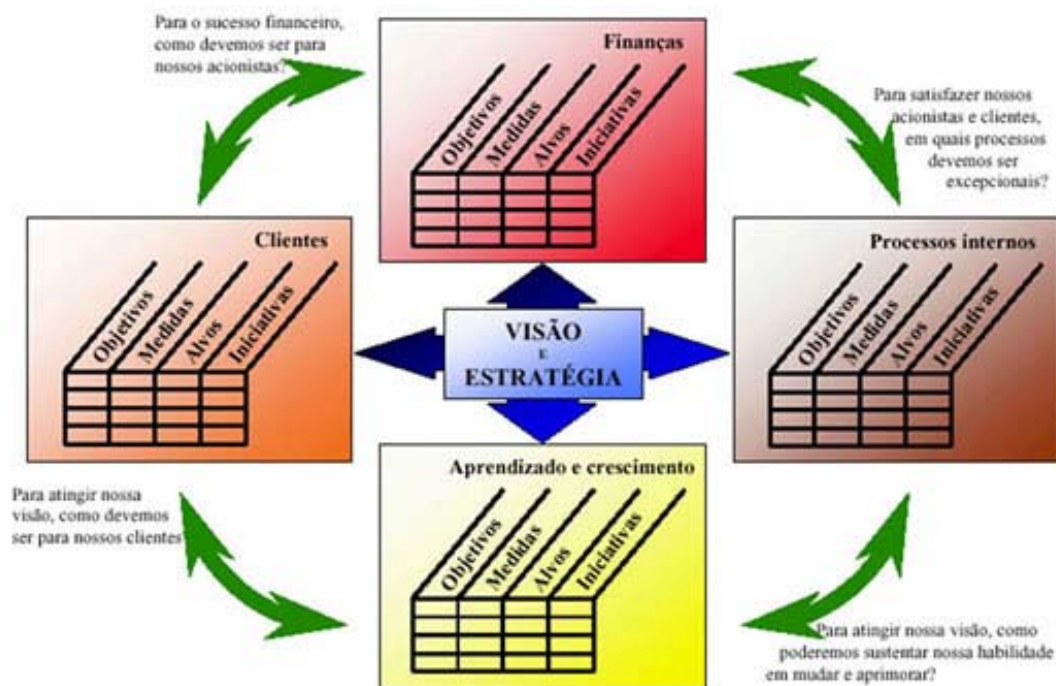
Para o sucesso financeiro, como devemos ser para nossos acionistas?

Finanças

Objetivos Medidas Alvos Iniciativas

Para satisfazer nossos acionistas e clientes, em quais processos devemos ser excepcionais?

Clientes

Objetivos Medidas Alvos Iniciativas

VISÃO E ESTRATÉGIA

Processos internos

Objetivos Medidas Alvos Iniciativas

Aprendizado e crescimento

Objetivos Medidas Alvos Iniciativas

Para atingir nossa visão, como devemos ser para nossos clientes?

Para atingir nossa visão, como poderemos sustentar nossa habilidade em mudar e aprimorar?